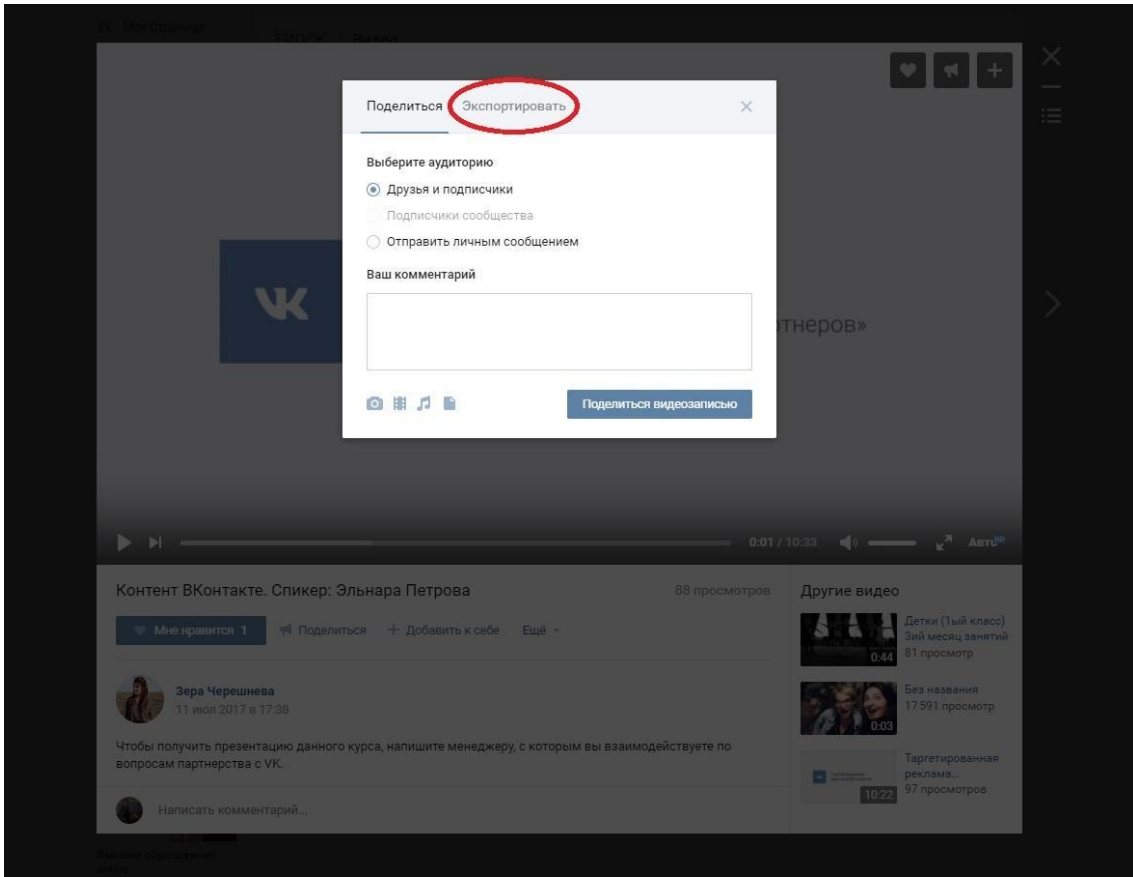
Поделиться Экспортировать

Выберите аудиторию

Друзья и подписчики

Подписчики сообщества

Отправить личным сообщением

Ваш комментарий

Поделиться видеозаписью

тнеров»

0:01 / 10:33 Авто

Контент ВКонтакте. Спикер: Эльнара Петрова

88 просмотров

Мне нравится 1 Поделиться + Добавить к себе Ещё

Зера Черешнева
11 июл 2017 в 17:38

Чтобы получить презентацию данного курса, напишите менеджеру, с которым вы взаимодействуете по вопросам партнерства с VK.

Написать комментарий...

Другие видео

Детки (1ый класс) Зий месяц занятий 81 просмотр 0:44

Без названия 17 591 просмотр 0:03

Таргетированная реклама... 97 просмотров 10:22